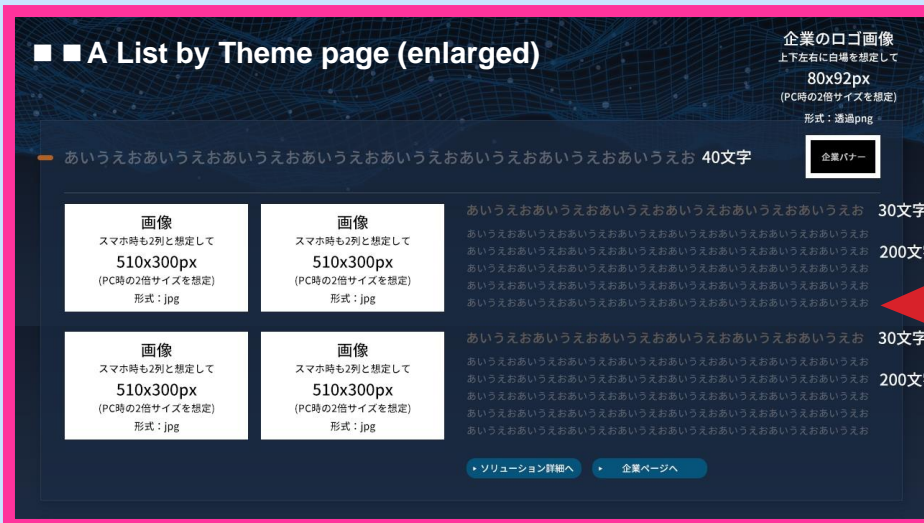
■ ■ A List by Theme page (enlarged)

企業のロゴ画像
上下左右に白場を想定して
80x92px
(PC時の2倍サイズを想定)
形式：透過png

あいうえおあいうえおあいうえおあいうえおあいうえおあいうえおあいうえおあいうえお 40文字

企業バナー

画像
スマホ時も2列と想定して
510x300px
(PC時の2倍サイズを想定)
形式：jpg

画像
スマホ時も2列と想定して
510x300px
(PC時の2倍サイズを想定)
形式：jpg

あいうえおあいうえおあいうえおあいうえおあいうえおあいうえお 30文字

あいうえおあいうえおあいうえおあいうえおあいうえおあいうえおあいうえおあいうえおあいうえおあいうえおあいうえおあいうえおあいうえおあいうえおあいうえおあいうえおあいうえおあいうえおあいうえおあいうえおあいうえおあいうえおあいうえおあいうえおあいうえおあいうえおあいうえおあいうえおあいうえおあいうえおあいうえおあいうえおあいうえおあいうえおあいうえおあいうえおあいうえおあいうえおあいうえおあいうえお 200文字

画像
スマホ時も2列と想定して
510x300px
(PC時の2倍サイズを想定)
形式：jpg

画像
スマホ時も2列と想定して
510x300px
(PC時の2倍サイズを想定)
形式：jpg

あいうえおあいうえおあいうえおあいうえおあいうえおあいうえお 30文字

あいうえおあいうえおあいうえおあいうえおあいうえおあいうえおあいうえおあいうえおあいうえおあいうえおあいうえおあいうえおあいうえおあいうえおあいうえおあいうえおあいうえおあいうえおあいうえおあいうえおあいうえおあいうえおあいうえおあいうえおあいうえおあいうえおあいうえおあいうえおあいうえおあいうえお 200文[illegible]

▸ ソリューション詳細へ
▸ 企業ページへ